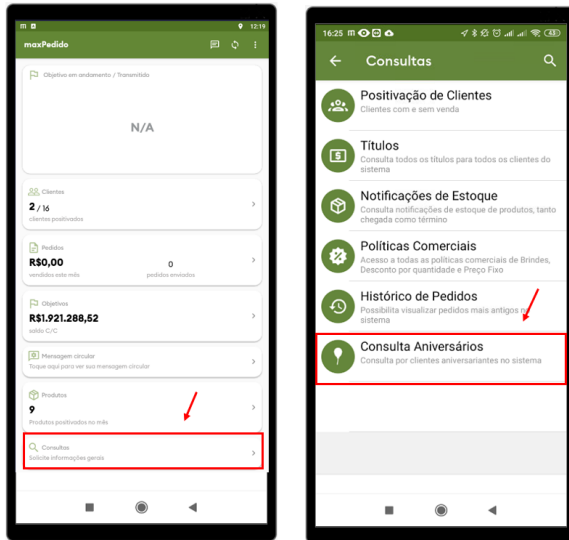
12:19

maxPedido

Objetivo em andamento / Transmitido

N/A

Clientes
2 / 16
clientes positivados

Pedidos
R$0,00
vendidos este mês
0
pedidos enviados

Objetivos
R$1.921.288,52
saldo C/C

Mensagem circular
Toque aqui para ver sua mensagem circular

Produtos
9
Produtos positivados no mês

Consultas
Solicite informações gerais

16:25

Consultas

Positivação de Clientes
Clientes com e sem venda

Títulos
Consulta todos os títulos para todos os clientes do sistema

Notificações de Estoque
Consulta notificações de estoque de produtos, tanto chegada como término

Políticas Comerciais
Acesso a todas as políticas comerciais de Brindes, Desconto por quantidade e Preço Fixo

Histórico de Pedidos
Possibilita visualizar pedidos mais antigos no sistema

Consulta Aniversários
Consulta por clientes aniversariantes no sistema